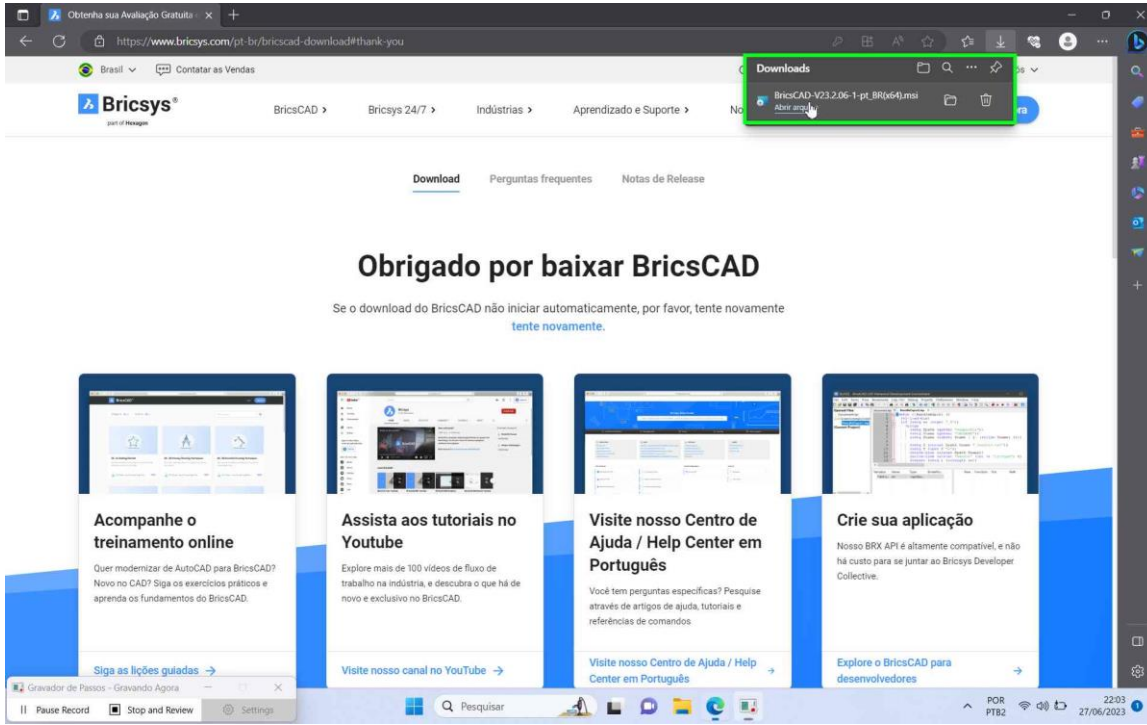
Obtenha sua Avaliação Gratuita ×

https://www.bricsys.com/pt-br/bricscad-download#thank-you

Brasil Contatar as Vendas

Downloads

BricsCAD-V23.2.06-1-pt_BR(x64).msi
Abrir arquivo

Bricsys®
part of Hexagon

BricsCAD › Bricsys 24/7 › Indústrias › Aprendizado e Suporte › No

Download Perguntas frequentes Notas de Release

Obrigado por baixar BricsCAD

Se o download do BricsCAD não iniciar automaticamente, por favor, tente novamente tente novamente.

Acompanhe o treinamento online

Quer modernizar de AutoCAD para BricsCAD? Novo no CAD? Siga os exercícios práticos e aprenda os fundamentos do BricsCAD.

Siga as lições guiadas →

Assista aos tutoriais no Youtube

Explore mais de 100 vídeos de fluxo de trabalho na indústria, e descubra o que há de novo e exclusivo no BricsCAD.

Visite nosso canal no YouTube →

Visite nosso Centro de Ajuda / Help Center em Português

Você tem perguntas específicas? Pesquise através de artigos de ajuda, tutoriais e referências de comandos

Visite nosso Centro de Ajuda / Help Center em Português →

Crie sua aplicação

Nosso BRX API é altamente compatível, e não há custo para se juntar ao Bricsys Developer Collective.

Explore o BricsCAD para desenvolvedores →

Gravador de Passos - Gravando Agora

Pause Record Stop and Review Settings

Pesquisar

POR PTB2 22:03 27/06/2023